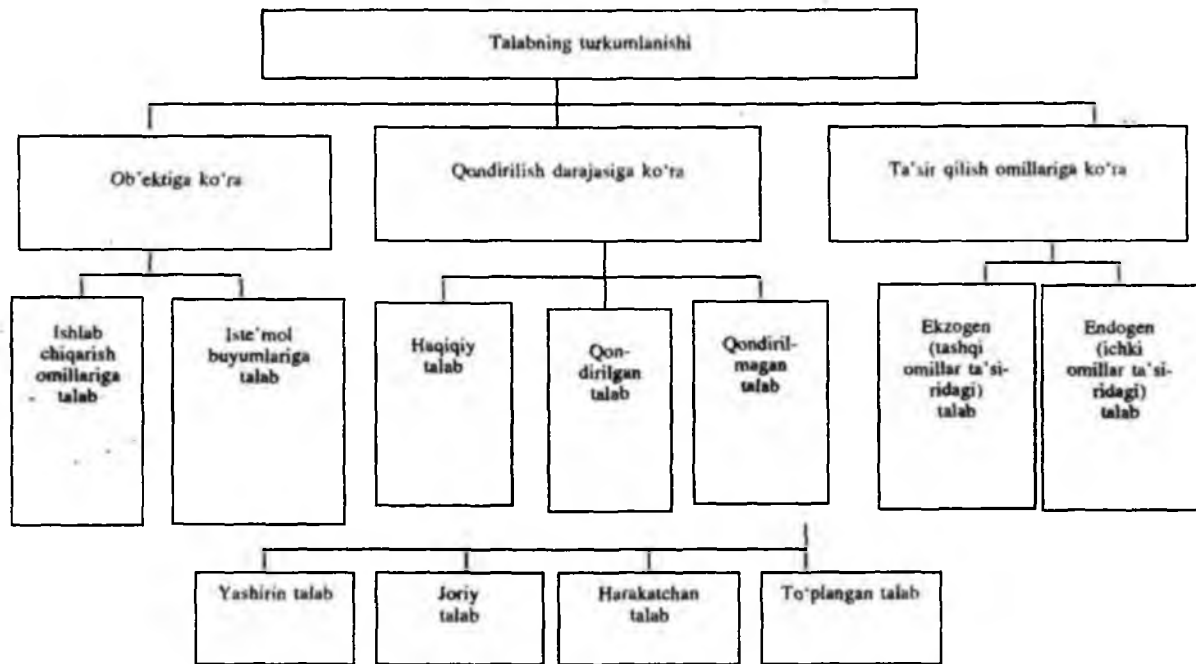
Talabning turkumlanishi

Ob'ektiga ko'ra

Qondirilish darajasiga ko'ra

Ta'sir qilish omillariga ko'ra

Ishlab chiqarish omillariga talab

Iste'mol buyumlariga talab

Haqiqiy talab

Qondirilgan talab

Qondirilmagan talab

Ekzogen (tashqi omillar ta'siridagi) talab

Endogen (ichki omillar ta'siridagi) talab

Yashirin talab

Joriy talab

Harakatchan talab

To'plangan talab